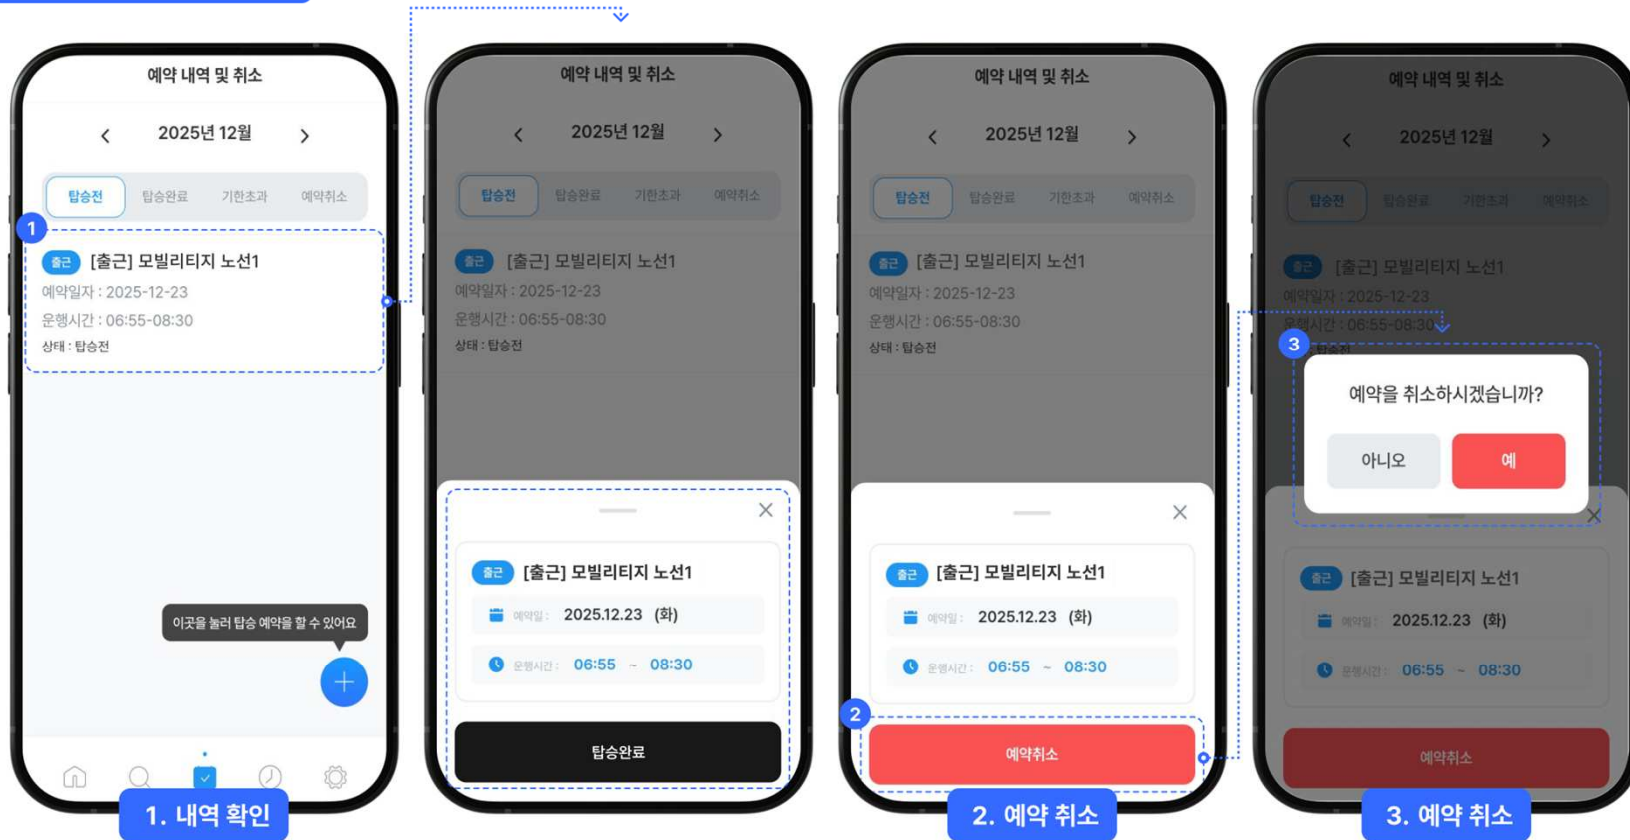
예약 내역 및 취소

2025년 12월

탑승전 탑승완료 기한초과 예약취소

1

출근 [출근] 모빌리티지 노선1

예약일자 : 2025-12-23

운행시간 : 06:55-08:30

상태 : 탑승전

이곳을 눌러 탑승 예약을 할 수 있어요

1. 내역 확인

예약 내역 및 취소

2025년 12월

탑승전 탑승완료 기한초과 예약취소

출근 [출근] 모빌리티지 노선1

예약일자 : 2025-12-23

운행시간 : 06:55-08:30

상태 : 탑승전

출근 [출근] 모빌리티지 노선1

예약일 : 2025.12.23 (화)

운행시간 : 06:55 ~ 08:30

탑승완료

예약 내역 및 취소

2025년 12월

탑승전 탑승완료 기한초과 예약취소

출근 [출근] 모빌리티지 노선1

예약일자 : 2025-12-23

운행시간 : 06:55-08:30

상태 : 탑승전

출근 [출근] 모빌리티지 노선1

예약일 : 2025.12.23 (화)

운행시간 : 06:55 ~ 08:30

2

예약취소

2. 예약 취소

예약 내역 및 취소

2025년 12월

탑승전 탑승완료 기한초과 예약취소

출근 [출근] 모빌리티지 노선1

예약일자 : 2025-12-23

운행시간 : 06:55-08:30

3

상태 : 탑승전

예약을 취소하시겠습니까?

아니오 예

출근 [출근] 모빌리티지 노선1

예약일 : 2025.12.23 (화)

운행시간 : 06:55 ~ 08:30

예약취소

3. 예약 취소